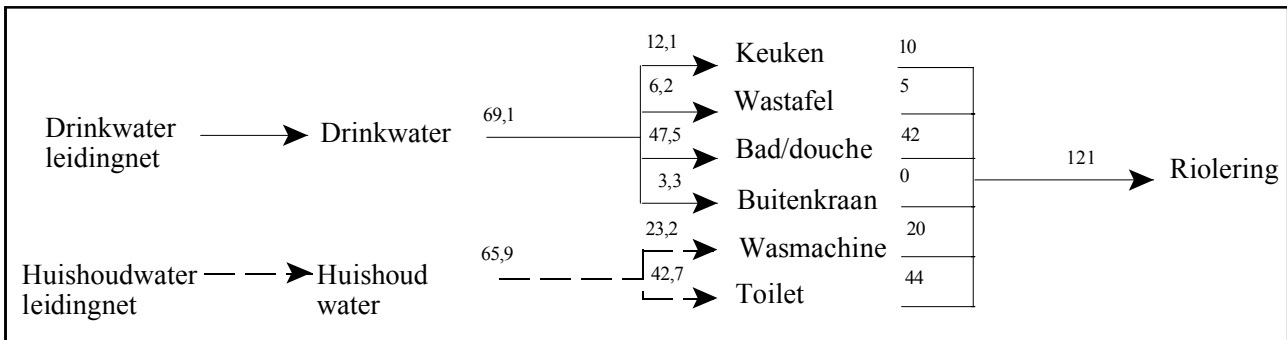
Drinkwater leidingnet

Drinkwater

69,1

12,1

Keuken

10

6,2

Wastafel

5

47,5

Bad/douche

42

3,3

Buitenkraan

0

121

Riolering

Huishoudwater leidingnet

Huishoud water

65,9

23,2

Wasmachine

20

42,7

Toilet

44